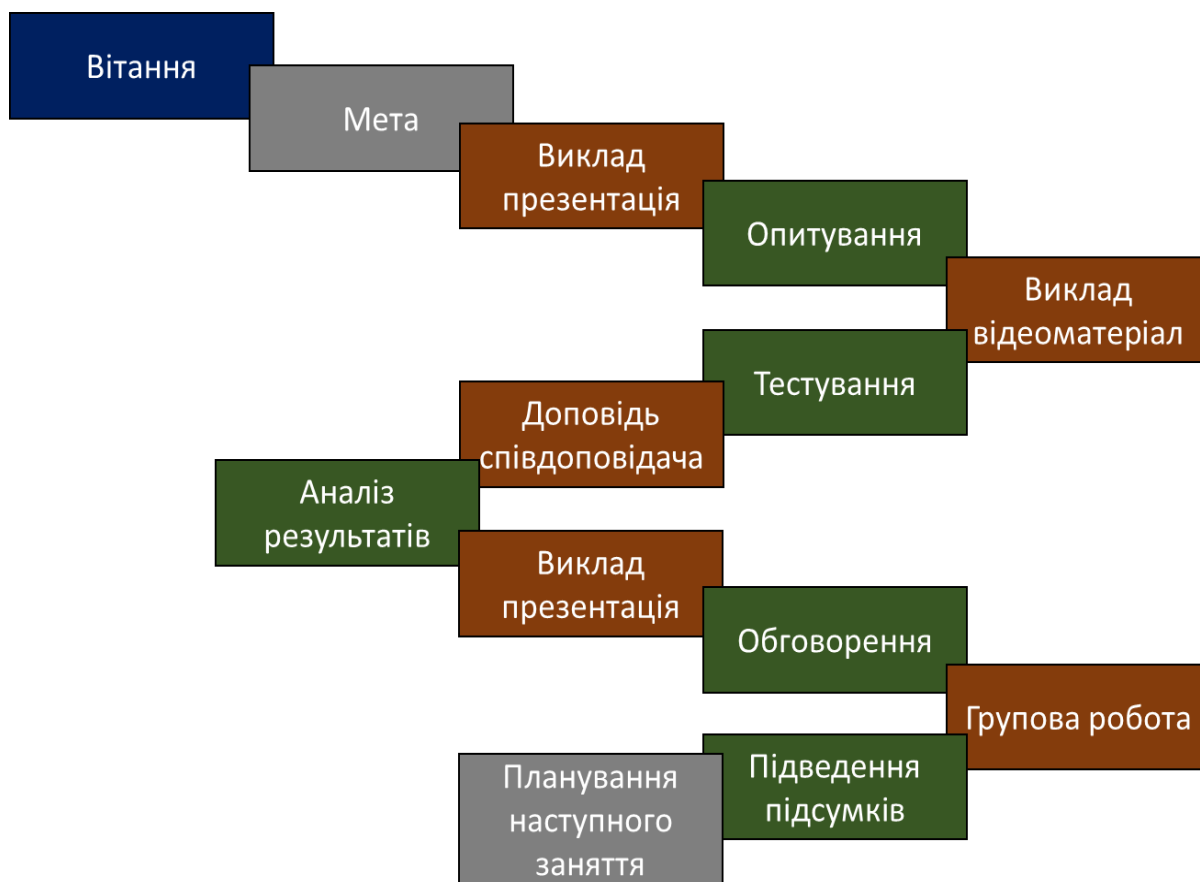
Вітання

Мета

Виклад презентація

Опитування

Виклад відеоматеріал

Тестування

Доповідь співдоповідача

Аналіз результатів

Виклад презентація

Обговорення

Групова робота

Підведення підсумків

Планування наступного заняття